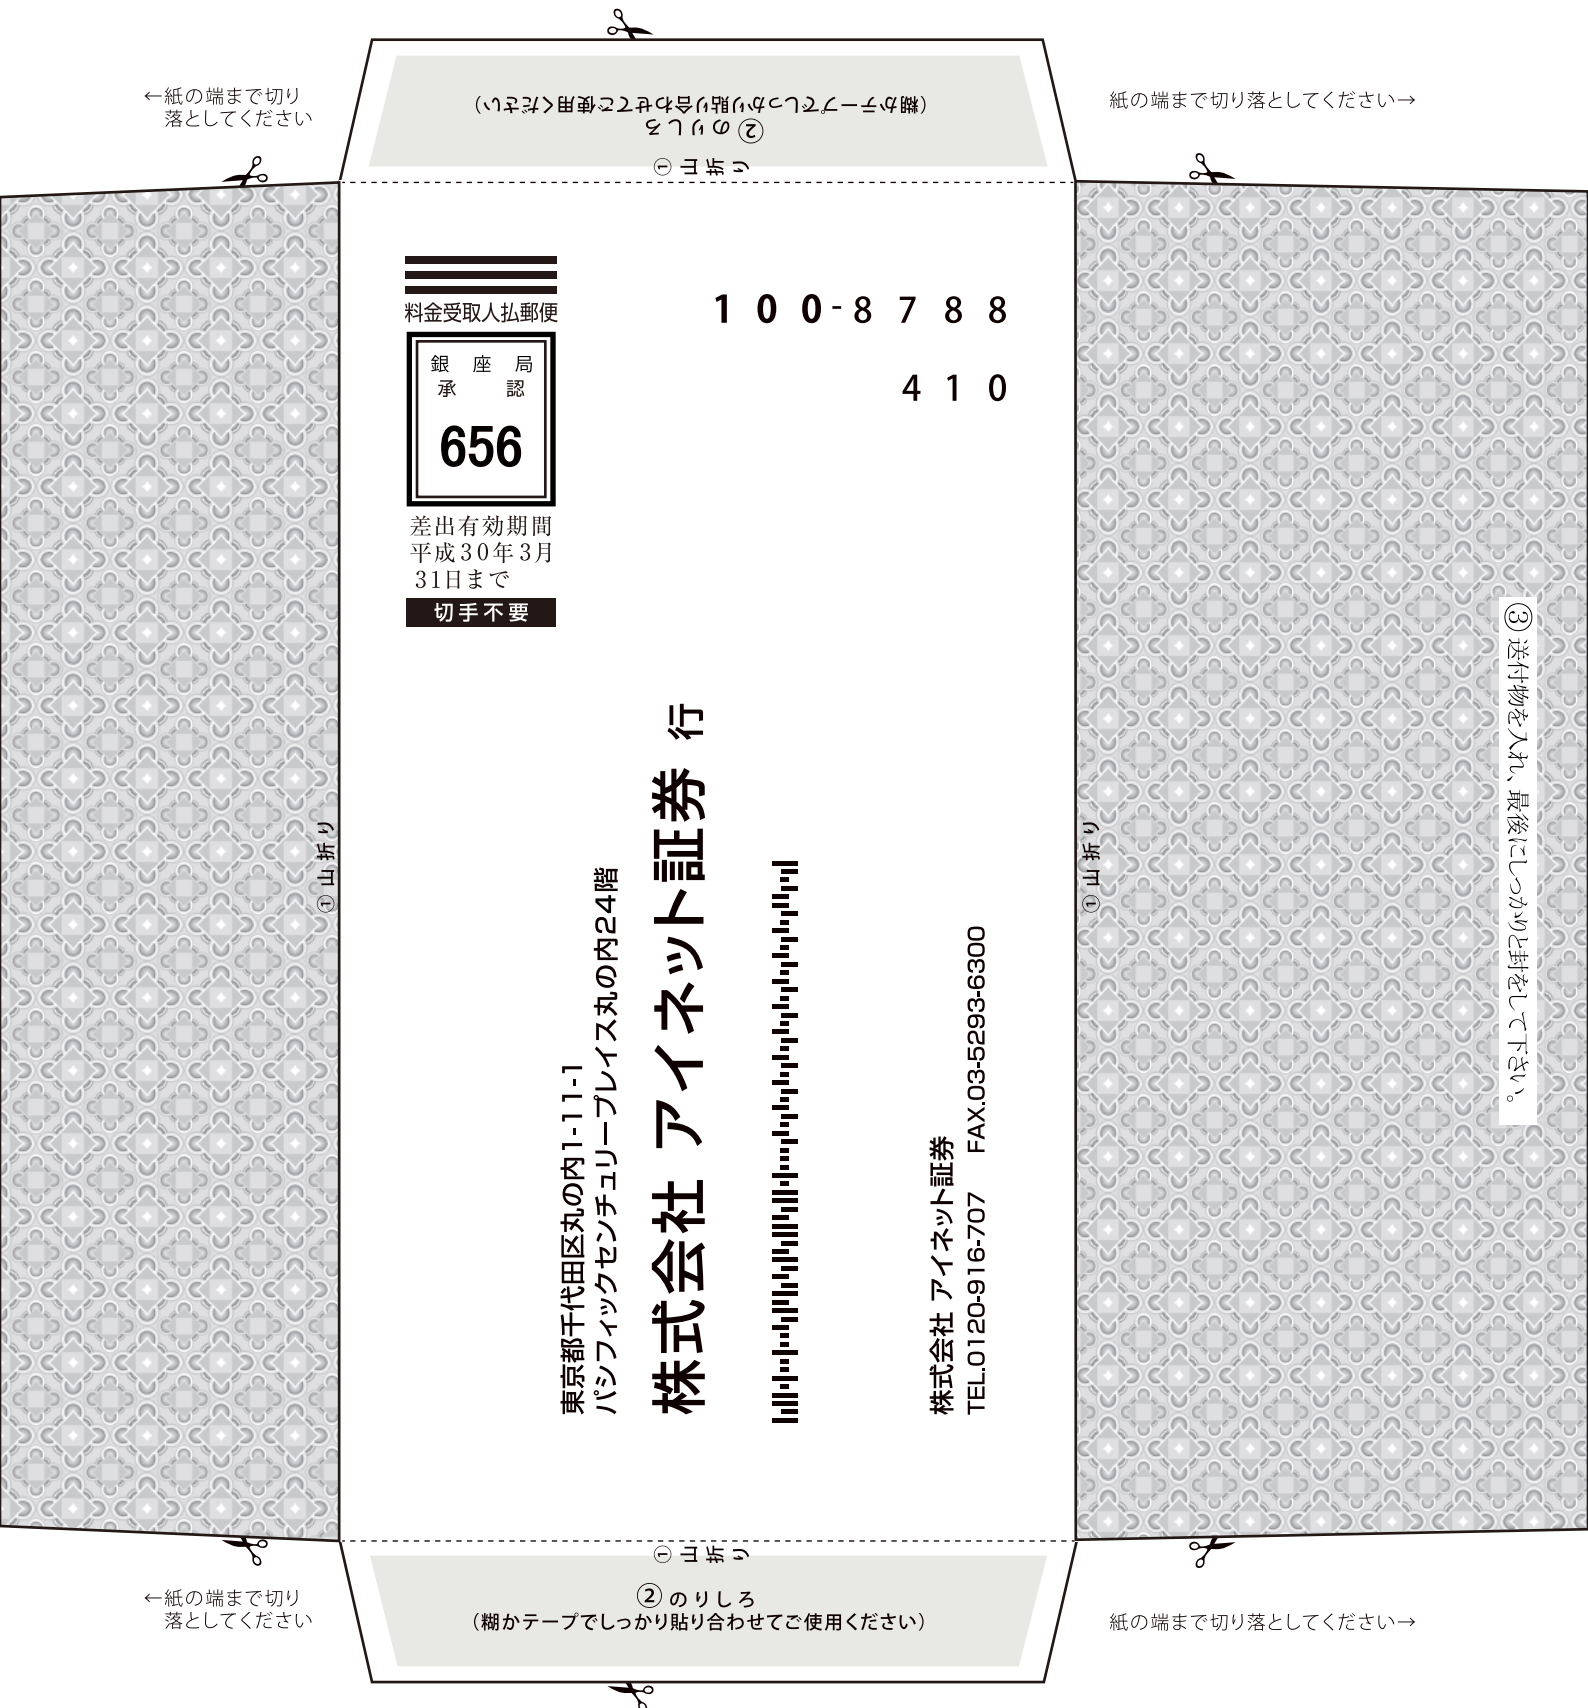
←紙の端まで切り落としてください

②のりしろ
（糊かテープでしっかり貼り合わせてご使用ください）

①山折り

紙の端まで切り落としてください→

料金受取人払郵便

銀座局
承認

656

差出有効期間
平成30年3月
31日まで

切手不要

100-8788

410

①山折り

①山折り

③送付物を入れ、最後にしっかりと封をして下さい。

東京都千代田区丸の内1-11-1
パシフィックセンチュリープレイス丸の内24階

株式会社 アイネット証券 行

株式会社 アイネット証券
TEL.0120-916-707 FAX.03-5293-6300

①山折り

←紙の端まで切り落としてください

②のりしろ
（糊かテープでしっかり貼り合わせてご使用ください）

紙の端まで切り落としてください→